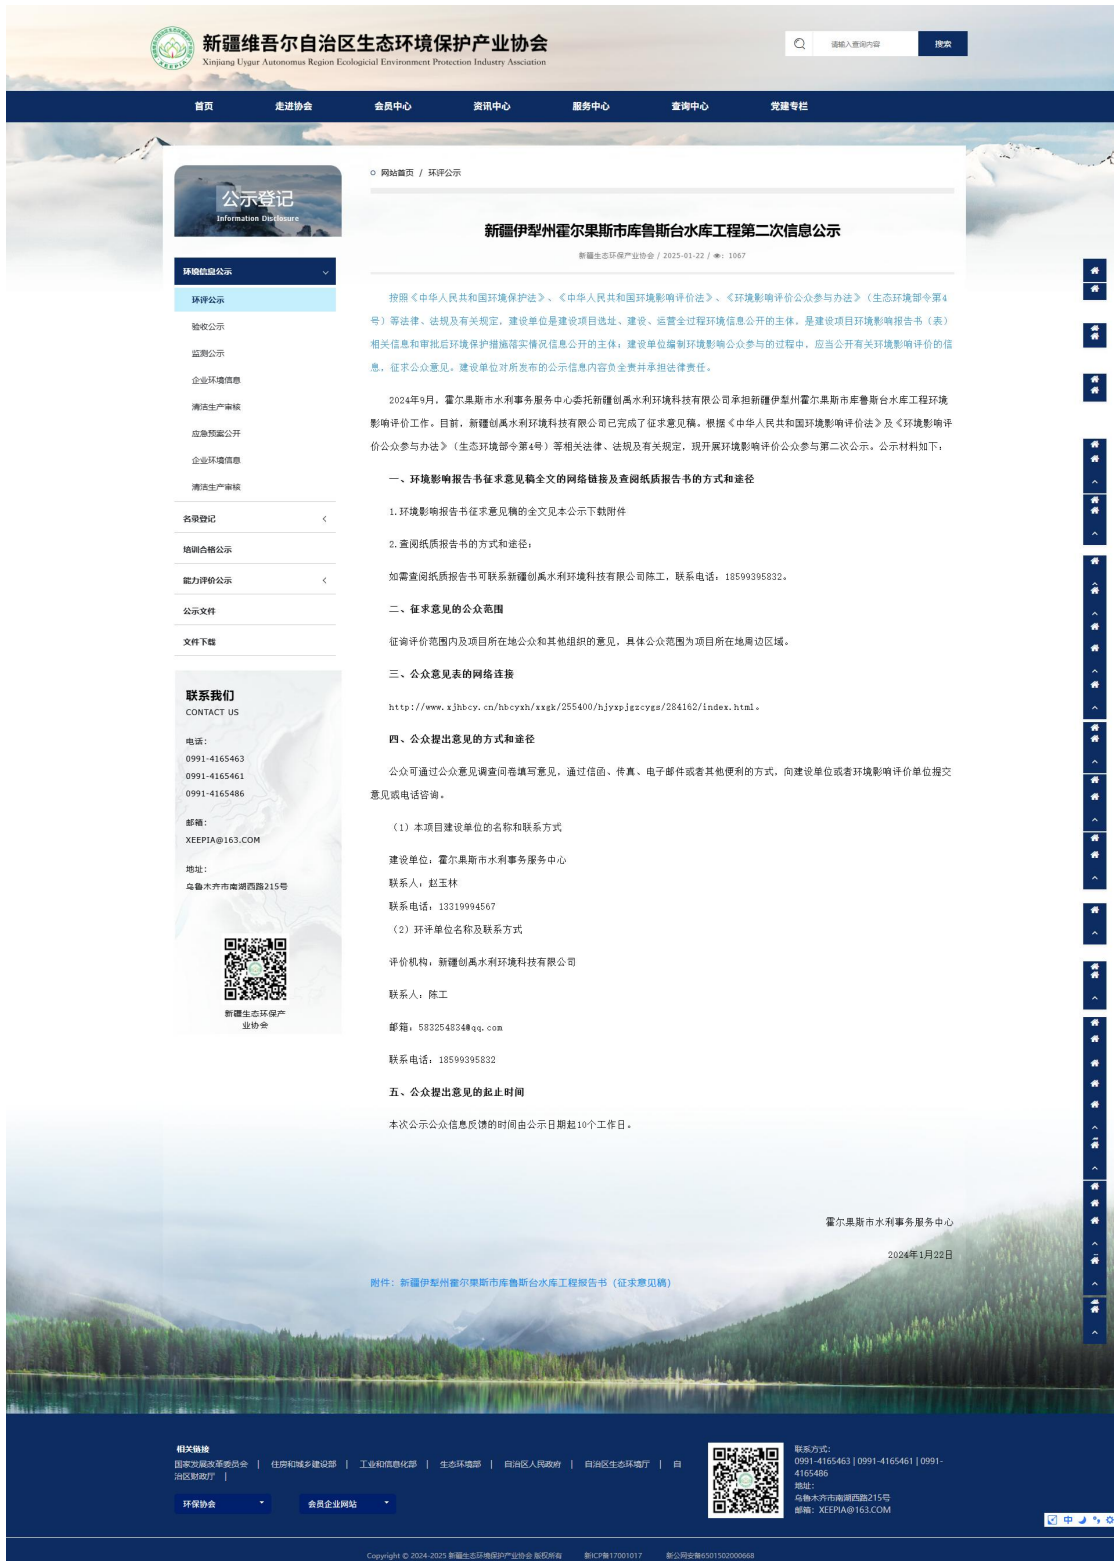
新疆维吾尔自治区生态环境保护产业协会
Xinjiang Uygur Autonomous Region Ecological Environment Protection Industry Association

请输入查询内容 搜索

首页 走进协会 会员中心 资讯中心 服务中心 查询中心 党建专栏

公示登记
Information Disclosure

环境信息公示
环评公示
验收公示
监测公示
企业环境信息
清洁生产审核
应急预案公开
企业环境信息
清洁生产审核
名录登记
培训合格公示
能力评价公示
公示文件
文件下载

联系我们
CONTACT US
电话：
0991-4165463
0991-4165461
0991-4165486
邮箱：
XEEPIA@163.COM
地址：
乌鲁木齐市南湖西路215号

新疆生态环保产业协会

网站首页 / 环评公示

新疆伊犁州霍尔果斯市库鲁斯台水库工程第二次信息公示

新疆生态环保产业协会 / 2025-01-22 / : 1067

按照《中华人民共和国环境保护法》、《中华人民共和国环境影响评价法》、《环境影响评价公众参与办法》（生态环境部令第4号）等法律、法规及有关规定，建设单位是建设项目选址、建设、运营全过程环境信息公开的主体，是建设项目环境影响报告书（表）相关信息和审批后环境保护措施落实情况信息公开的主体；建设单位编制环境影响公众参与的过程中，应当公开有关环境影响评价的信息，征求公众意见。建设单位对所发布的公示信息内容负全责并承担法律责任。

2024年9月，霍尔果斯市水利事务服务中心委托新疆创禹水利环境科技有限公司承担新疆伊犁州霍尔果斯市库鲁斯台水库工程环境影响评价工作。目前，新疆创禹水利环境科技有限公司已完成了征求意见稿。根据《中华人民共和国环境影响评价法》及《环境影响评价公众参与办法》（生态环境部令第4号）等相关法律、法规及有关规定，现开展环境影响评价公众参与第二次公示。公示材料如下：

一、环境影响报告书征求意见稿全文的网络链接及查阅纸质报告书的方式和途径

1.环境影响报告书征求意见稿的全文见本公示下载附件

2.查阅纸质报告书的方式和途径：

如需查阅纸质报告书可联系新疆创禹水利环境科技有限公司陈工，联系电话：18599395832。

二、征求意见的公众范围

征求评价范围内及项目所在地公众和其他组织的意见，具体公众范围为项目所在地周边区域。

三、公众意见表的网络连接

http://www.xjhbcy.cn/hbcyxh/xxgk/255400/hjyxpjgzcygs/284162/index.html。

四、公众提出意见的方式和途径

公众可通过公众意见调查问卷填写意见，通过信函、传真、电子邮件或者其他便利的方式，向建设单位或者环境影响评价单位提交意见或电话咨询。

（1）本项目建设单位的名称和联系方式

建设单位：霍尔果斯市水利事务服务中心
联系人：赵玉林
联系电话：13319994567
（2）环评单位名称及联系方式

评价机构：新疆创禹水利环境科技有限公司

联系人：陈工

邮箱：583254834@qq.com

联系电话：18599395832

五、公众提出意见的起止时间

本次公示公众信息反馈的时间由公示日期起10个工作日。

霍尔果斯市水利事务服务中心

2024年1月22日

附件：新疆伊犁州霍尔果斯市库鲁斯台水库工程报告书（征求意见稿）

相关链接
国家发展改革委员会 | 住房和城乡建设部 | 工业和信息化部 | 生态环境部 | 自治区人民政府 | 自治区生态环境厅 | 自治区财政厅 |

环保协会 会员企业网站

联系方式：
0991-4165463 | 0991-4165461 | 0991-4165486
地址：
乌鲁木齐市南湖西路215号
邮箱：XEEPIA@163.COM

Copyright © 2024-2025 新疆生态环境保护产业协会 版权所有 新ICP备17001017 新公网安备6501502000668